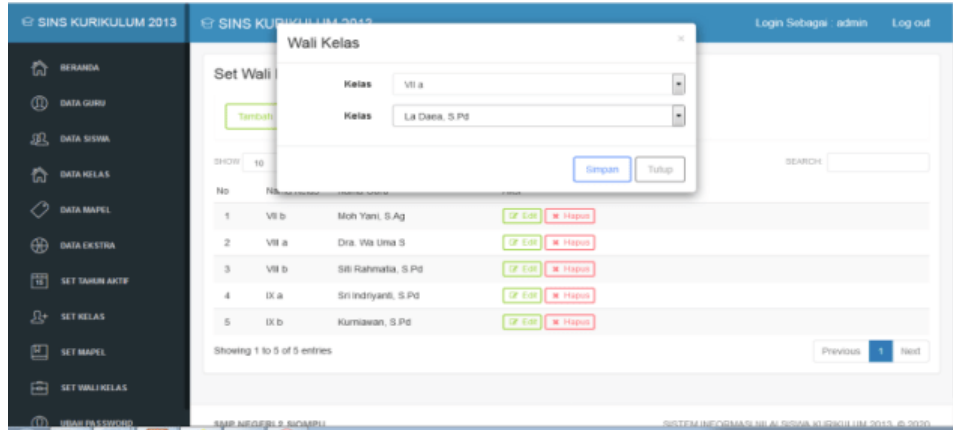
SINS KURIKULUM 2013

SINS KURIKULUM 2013

Login Sebagai admin

Log out

BERANDA

DATA GURU

DATA SISWA

DATA KELAS

DATA MAPEL

DATA EKSTRA

SET TAHUN AKTIF

SET KELAS

SET MAPEL

SET WALI KELAS

UBAH PASSWORD

Set Wali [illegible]

Tambah

SHOW 10

SEARCH:

| No | Nama Kelas | Nama Guru | Aksi |
|---|---|---|---|
| 1 | VII b | Moh Yani, S.Ag | Edit Hapus |
| 2 | VIII a | Dra. Wa Uma S | Edit Hapus |
| 3 | VIII b | Siti Rahmatia, S.Pd | Edit Hapus |
| 4 | IX a | Sri Indriyanti, S.Pd | Edit Hapus |
| 5 | IX b | Kurniawan, S.Pd | Edit Hapus |

Showing 1 to 5 of 5 entries

Previous 1 Next

Wali Kelas

×

Kelas VII a

Kelas La Daea, S.Pd

Simpan Tutup

SMP NEGERI 2 SIOMPU

SISTEM INFORMASI NILAI SISWA KURIKULUM 2013 © 2020